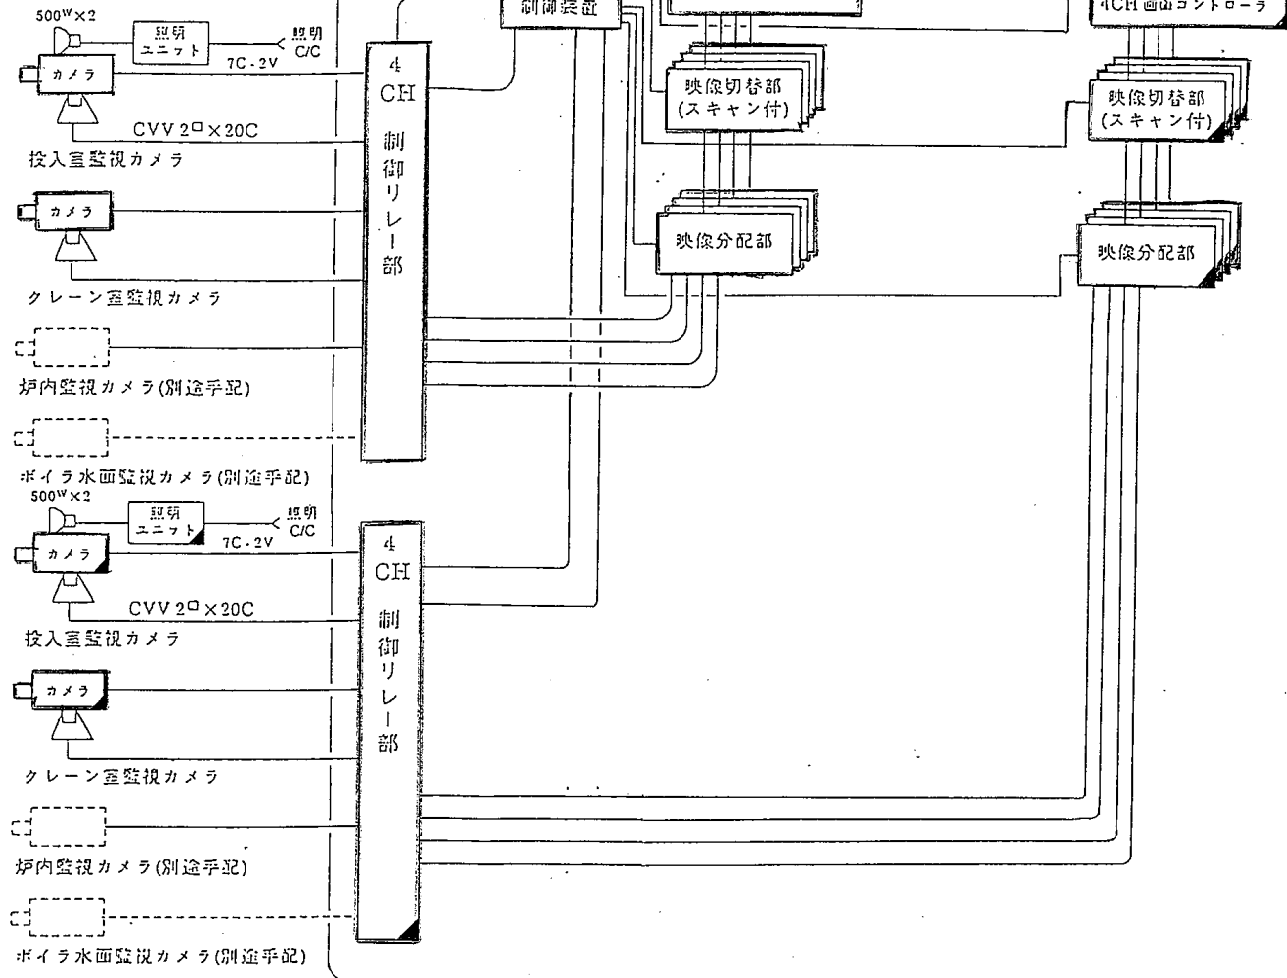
500$^W$×2

照明
ユニット

照明
C/C

7C・2V

カメラ

CVV 2□×20C

投入室監視カメラ

カメラ

クレーン室監視カメラ

炉内監視カメラ(別途手配)

ボイラ水面監視カメラ(別途手配)

4
CH
制
御
リ
レ
ー
部

制御装置

映像切替部
(スキャン付)

映像分配部

4CH 画面コントローラ

映像切替部
(スキャン付)

映像分配部

500$^W$×2

照明
ユニット

照明
C/C

7C・2V

カメラ

CVV 2□×20C

投入室監視カメラ

カメラ

クレーン室監視カメラ

炉内監視カメラ(別途手配)

ボイラ水面監視カメラ(別途手配)

4
CH
制
御
リ
レ
ー
部